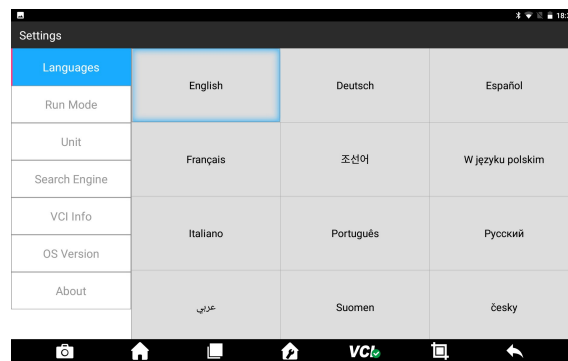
18:

Settings

Languages

Run Mode

Unit

Search Engine

VCI Info

OS Version

About

| English | Deutsch | Español |
|---|---|---|
| Français | 조선어 | W języku polskim |
| Italiano | Português | Русский |
| عربي | Suomen | česky |

VCI